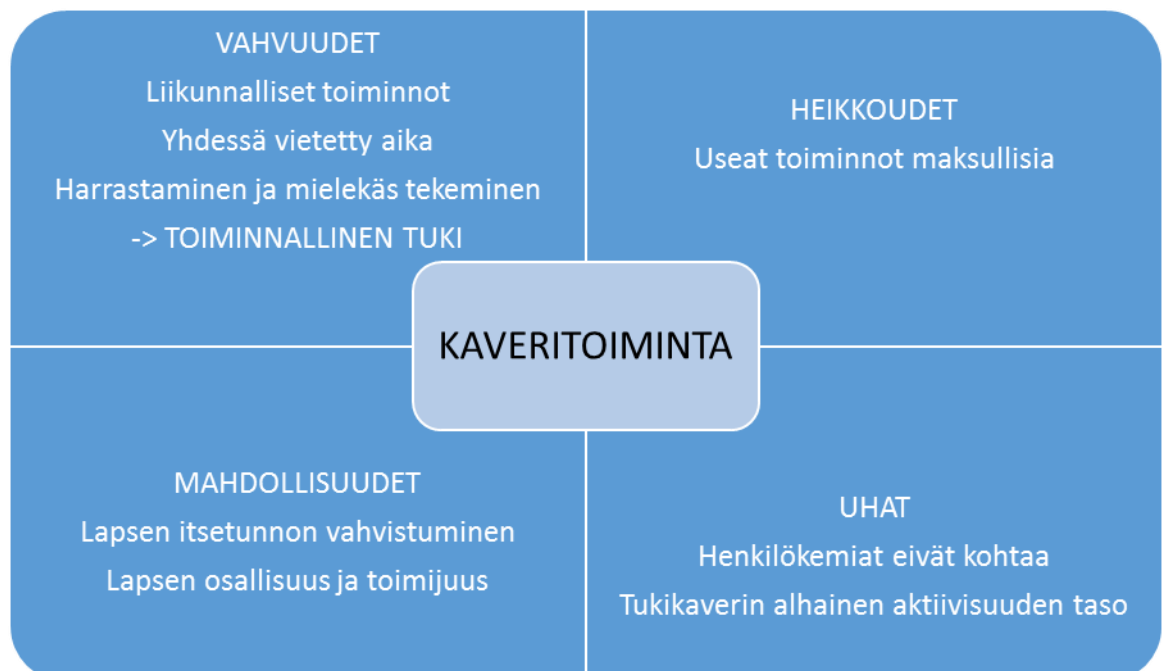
VAHVUUDET
Liikunnalliset toiminnot
Yhdessä vietetty aika
Harrastaminen ja mielekäs tekeminen
-> TOIMINNALLINEN TUKI

HEIKKOUDET
Useat toiminnot maksullisia

KAVERITOIMINTA

MAHDOLLISUUDET
Lapsen itsetunnon vahvistuminen
Lapsen osallisuus ja toimijuus

UHAT
Henkilökemiat eivät kohtaa
Tukikaverin alhainen aktiivisuuden taso